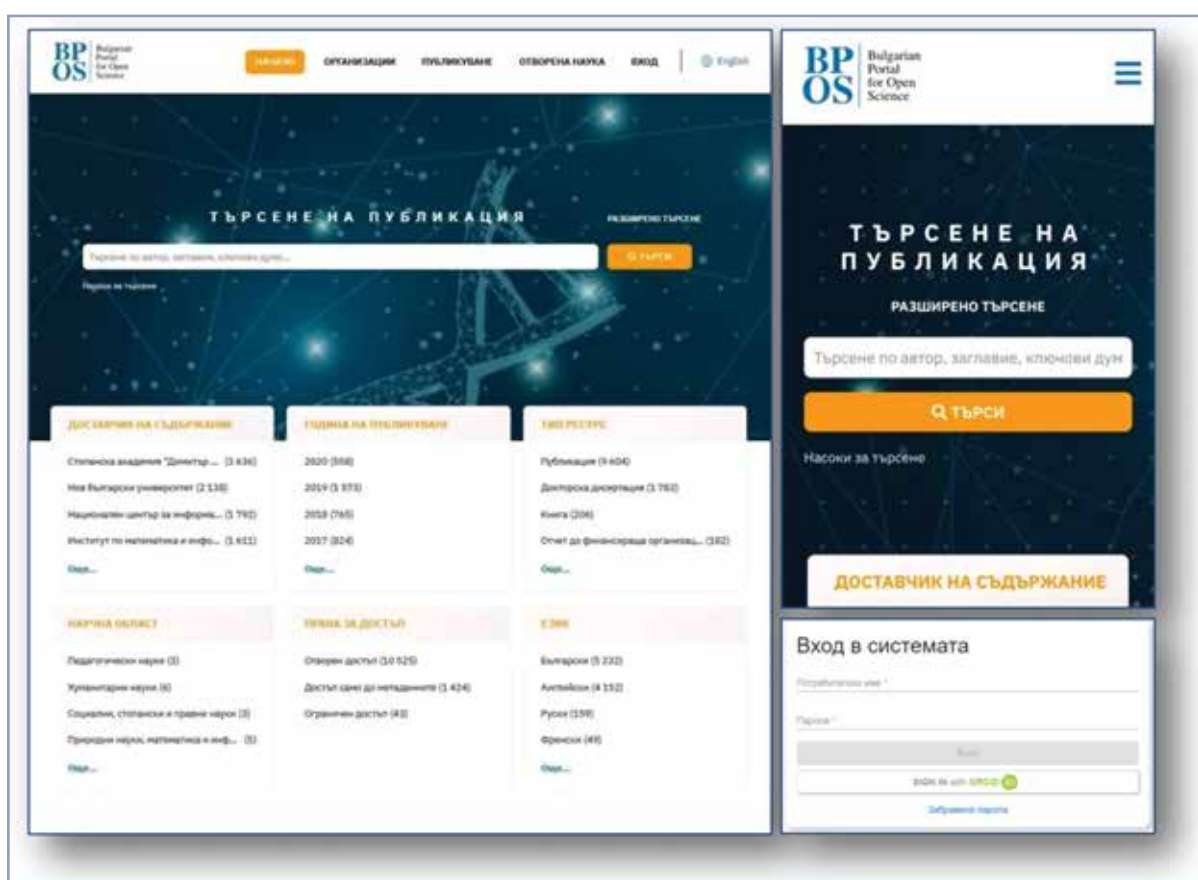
BP OS Bulgarian Portal for Open Science

НАЧАЛО ОРГАНИЗАЦИИ ПУБЛИКУВАНЕ ОТВОРЕНА НАУКА ВХОД English

ТЪРСЕНЕ НА ПУБЛИКАЦИЯ

РАЗШИРЕНО ТЪРСЕНЕ

Търсене по автор, заглавие, ключови думи...

ТЪРСИ

Насоки за търсене

ДОСТАВЧИК НА СЪДЪРЖАНИЕ

Стопанска академия "Димитър ... (3 436)

Нов български университет (2 138)

Национален център за информа... (1 792)

Институт по математика и инфо... (1 451)

Още...

ГОДИНА НА ПУБЛИКУВАНЕ

2020 (558)

2019 (1 373)

2018 (765)

2017 (824)

Още...

ТИП РЕСУРС

Публикация (9 404)

Докторска дисертация (1 763)

Книга (206)

Отчет до финансиращата организац... (182)

Още...

НАУЧНА ОБЛАСТ

Педагогически науки (3)

Хуманитарни науки (6)

Социални, стопански и правни науки (3)

Природни науки, математика и инф... (5)

Още...

ПРАВА ЗА ДОСТЪП

Отворен достъп (10 525)

Достъп само до метаданните (1 424)

Ограничен достъп (43)

ЕЗИК

Български (5 232)

Английски (4 152)

Руски (159)

Френски (49)

Още...

BP OS Bulgarian Portal for Open Science

ТЪРСЕНЕ НА ПУБЛИКАЦИЯ

РАЗШИРЕНО ТЪРСЕНЕ

Търсене по автор, заглавие, ключови дум

ТЪРСИ

Насоки за търсене

ДОСТАВЧИК НА СЪДЪРЖАНИЕ

Вход в системата

Потребителско име *

Парола *

Вход

Sign in with ORCID

Забравена парола